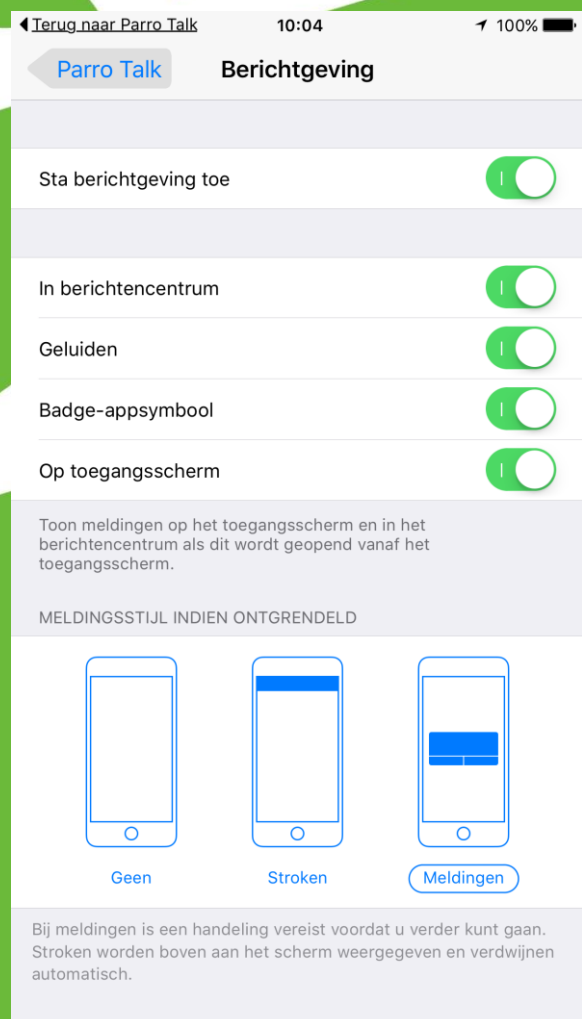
◀ Terug naar Parro Talk 10:04 100%

Parro Talk Berichtgeving

Sta berichtgeving toe

In berichtencentrum

Geluiden

Badge-appsymbool

Op toegangsscherm

Toon meldingen op het toegangsscherm en in het berichtencentrum als dit wordt geopend vanaf het toegangsscherm.

MELDINGSSTIJL INDIEN ONTGRENDELD

Geen Stroken Meldingen

Bij meldingen is een handeling vereist voordat u verder kunt gaan. Stroken worden boven aan het scherm weergegeven en verdwijnen automatisch.